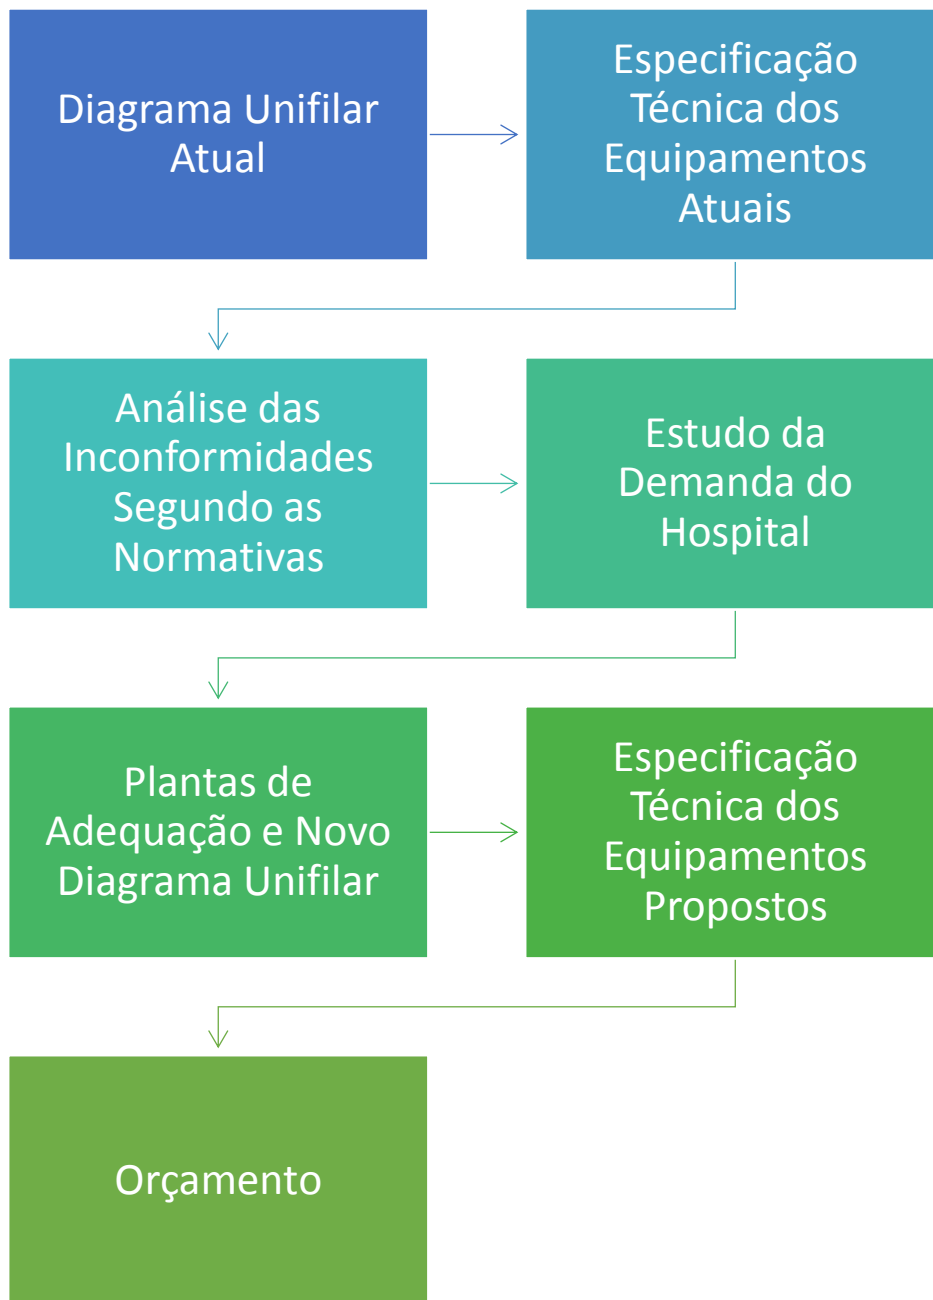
Diagrama Unifilar Atual

Especificação Técnica dos Equipamentos Atuais

Análise das Inconformidades Segundo as Normativas

Estudo da Demanda do Hospital

Plantas de Adequação e Novo Diagrama Unifilar

Especificação Técnica dos Equipamentos Propostos

Orçamento